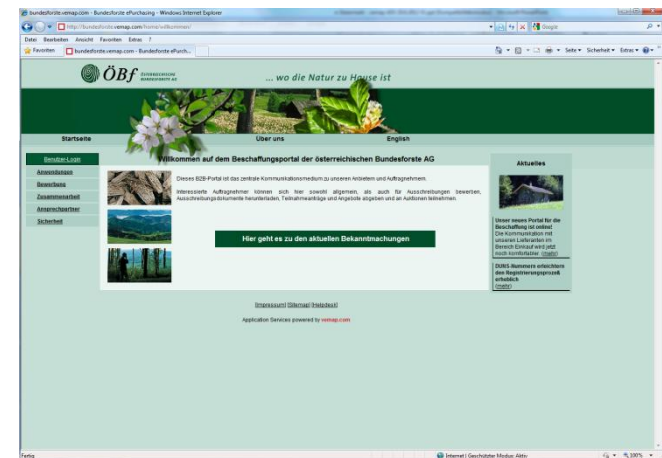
bundesforste.vemap.com - Bundesforste ePurchasing - Windows Internet Explorer

http://bundesforste.vemap.com/home/willkommen/

Google

Datei Bearbeiten Ansicht Favoriten Extras ?

Favoriten

bundesforste.vemap.com - Bundesforste ePurch...

Seite ▾ Sicherheit ▾ Extras ▾

ÖBf ÖSTERREICHISCHE BUNDESFORSTE AG

... wo die Natur zu Hause ist

Startseite

Über uns

English

Benutzer-Login

Anwendungen

Bewerbung

Zusammenarbeit

Ansprechpartner

Sicherheit

Willkommen auf dem Beschaffungsportal der österreichischen Bundesforste AG

Dieses B2B-Portal ist das zentrale Kommunikationsmedium zu unseren Anbietern und Auftragnehmern.

Interessierte Auftragnehmer können hier sowohl allgemein, als auch für Ausschreibungen bewerben, Ausschreibungsdokumente herunterladen, Teilnahmeanträge und Angebote abgeben und an Auktionen teilnehmen.

Hier geht es zu den aktuellen Bekanntmachungen

Aktuelles

Unser neues Portal für die Beschaffung ist online! Die Kommunikation mit unseren Lieferanten im Bereich Einkauf wird jetzt noch komfortabler. (mehr)

DUNS-Nummern erleichtern den Registrierungsprozeß erheblich (mehr)

[Impressum] [Sitemap] [Helpdesk]

Application Services powered by vemap.com

Fertig

Internet | Geschützter Modus: Aktiv

100%